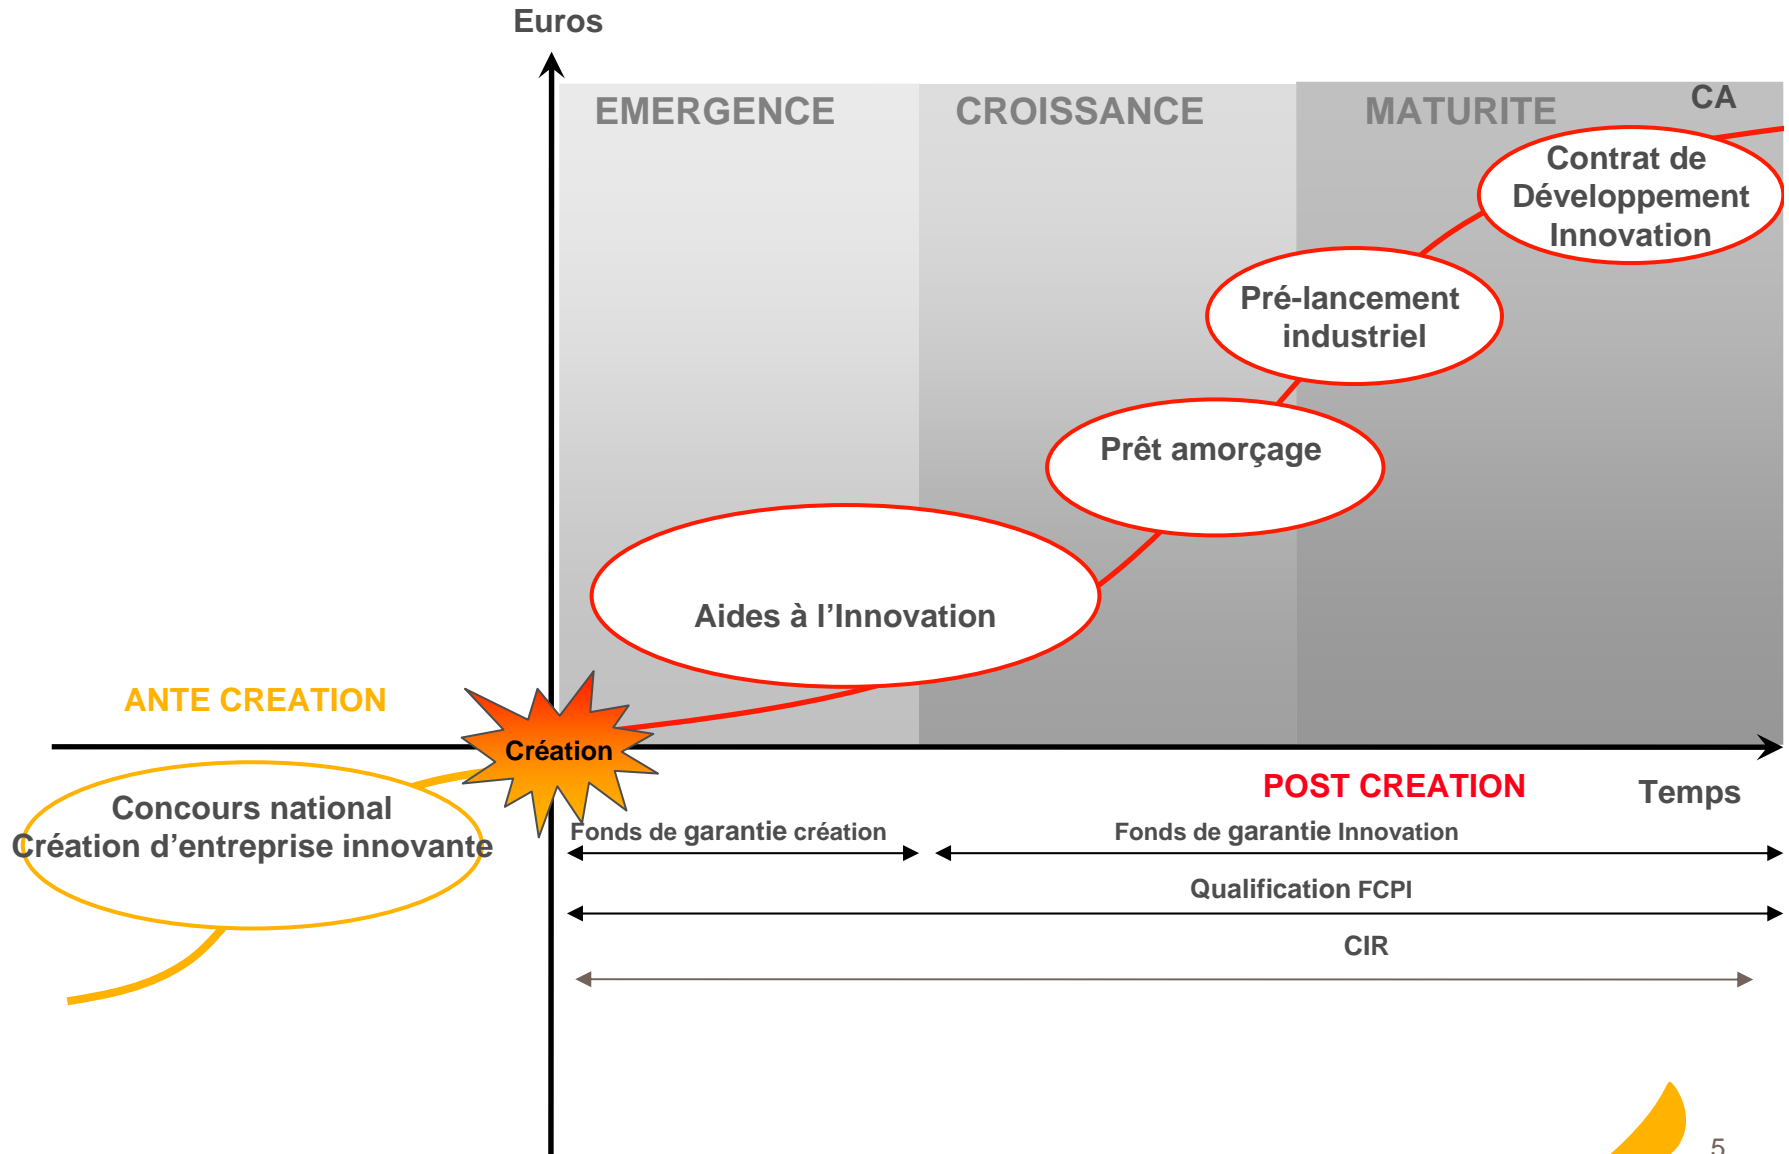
Euros

EMERGENCE

CROISSANCE

MATURITE

CA

Contrat de Développement Innovation

Pré-lancement industriel

Prêt amorçage

Aides à l'Innovation

ANTE CREATION

Création

Concours national Création d'entreprise innovante

POST CREATION

Temps

Fonds de garantie création

Fonds de garantie Innovation

Qualification FCPI

CIR

5